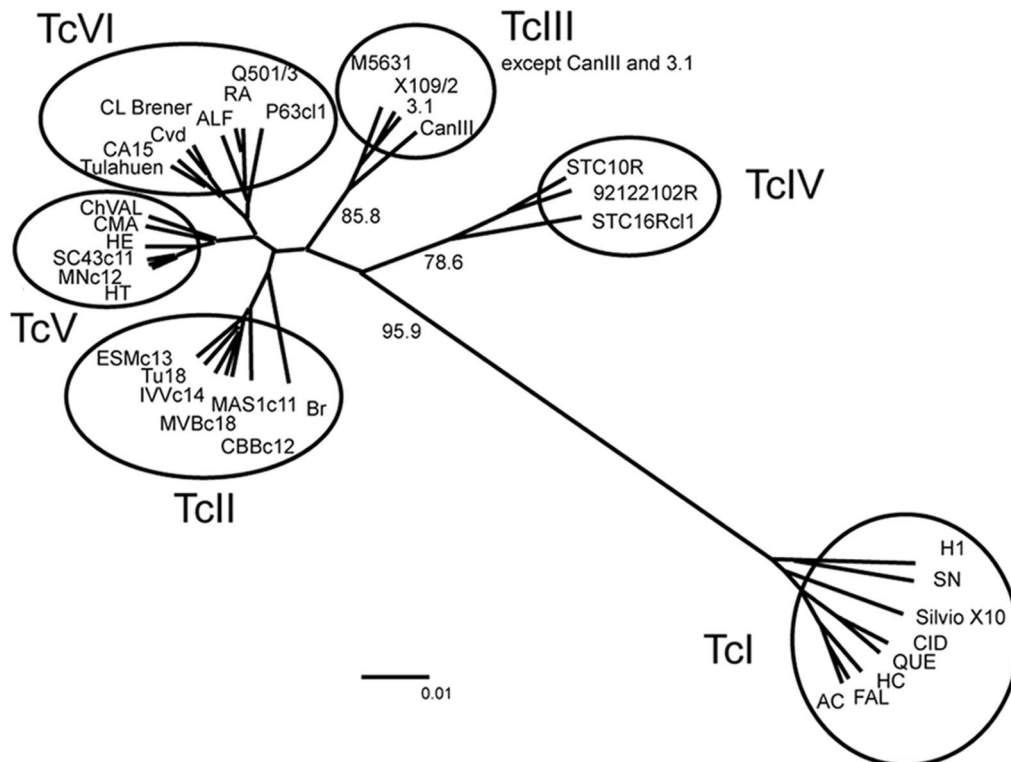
TcVI

Q501/3
RA
CL Brener
ALF
P63cl1
Cvd
CA15
Tulahuen

TcIII
except CanIII and 3.1
M5631
X109/2
3.1
CanIII

85.8

STC10R
92122102R
STC16Rcl1
TcIV

78.6

ChVAL
CMA
HE
SC43c11
MNc12
HT
TcV

95.9

ESMc13
Tu18
IVVc14
MAS1c11
Br
MVBc18
CBBc12
TcII

H1
SN
Silvio X10
CID
QUE
HC
FAL
AC
TcI

0.01